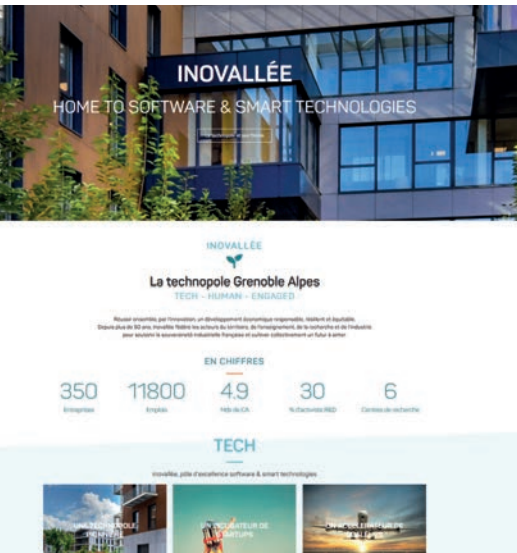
INOVALLÉE

HOME TO SOFTWARE & SMART TECHNOLOGIES

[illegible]

INOVALLÉE

La technopole Grenoble Alpes

TECH – HUMAN – ENGAGED

Réussir ensemble, par l'innovation, un développement économique responsable, résilient et équitable. Depuis plus de 50 ans, Inovallée fédère les acteurs du territoire, de l'enseignement, de la recherche et de l'industrie pour soutenir la souveraineté industrielle française et cultiver collectivement un futur à enter.

EN CHIFFRES

350 Entreprises

11800 Emplois

4.9 Mds de CA

30 % d'activités R&D

6 Centres de recherche

TECH

Inovallée, pôle d'excellence software & smart technologies

UNE TECHNOPOLE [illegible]

UN INCUBATEUR DE STARTUPS

UN ACCÉLÉRATEUR DE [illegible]